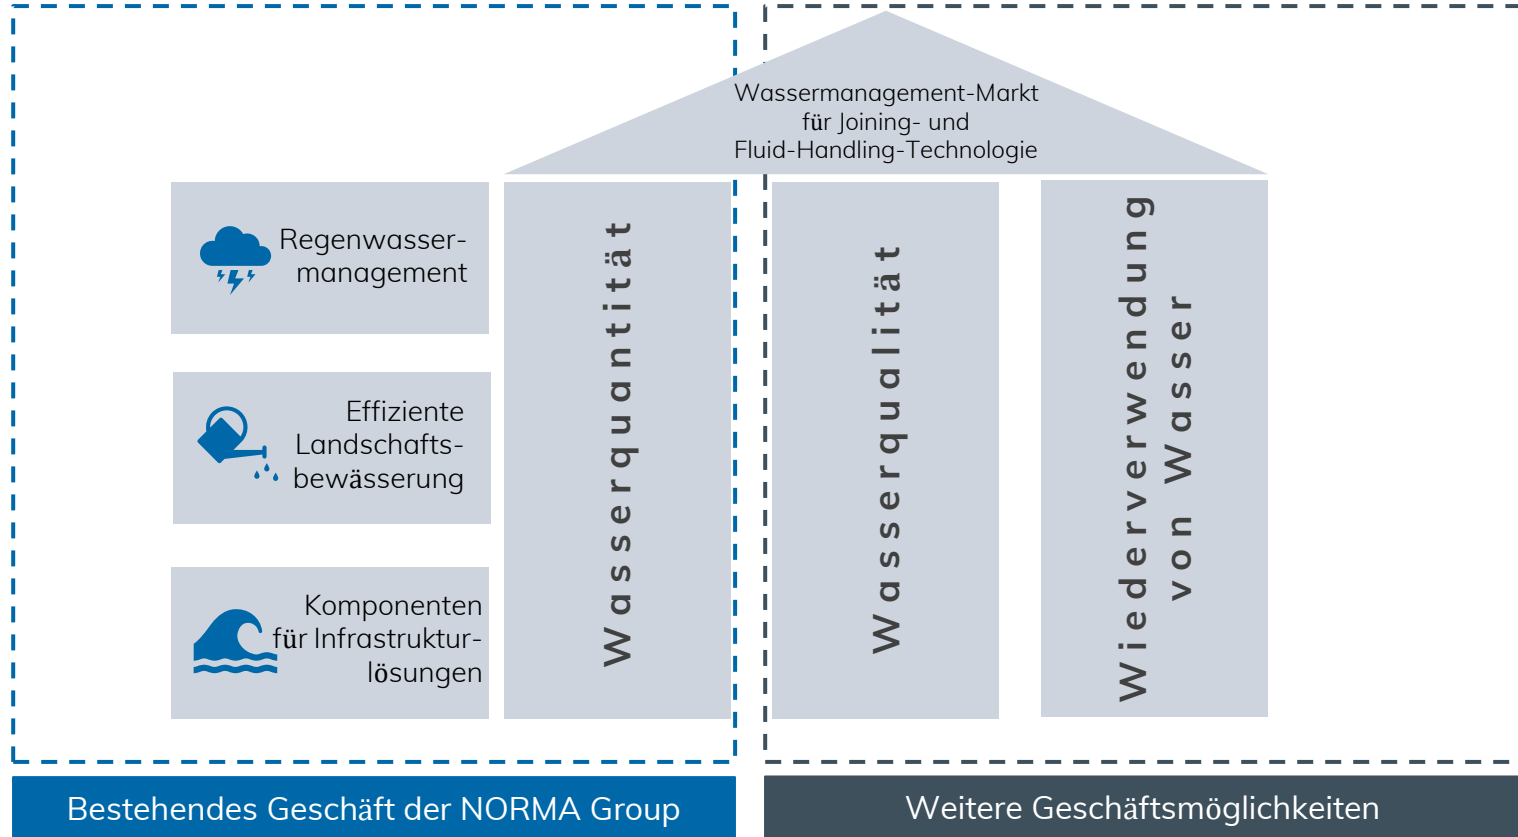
Wassermanagement-Markt für Joining- und Fluid-Handling-Technologie

Regenwassermanagement

Effiziente Landschaftsbewässerung

Komponenten für Infrastrukturlösungen

Wasserquantität

Wasserqualität

Wiederverwendung von Wasser

Bestehendes Geschäft der NORMA Group

Weitere Geschäftsmöglichkeiten